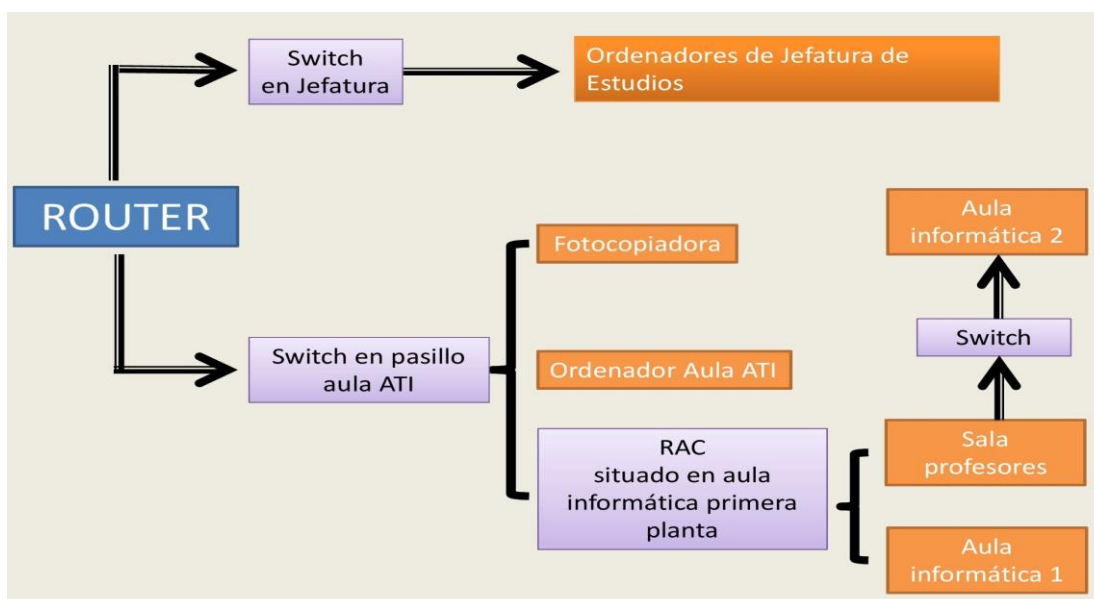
Switch en Jefatura

Ordenadores de Jefatura de Estudios

ROUTER

Fotocopiadora

Aula informática 2

Switch

Switch en pasillo aula ATI

Ordenador Aula ATI

RAC situado en aula informática primera planta

Sala profesores

Aula informática 1